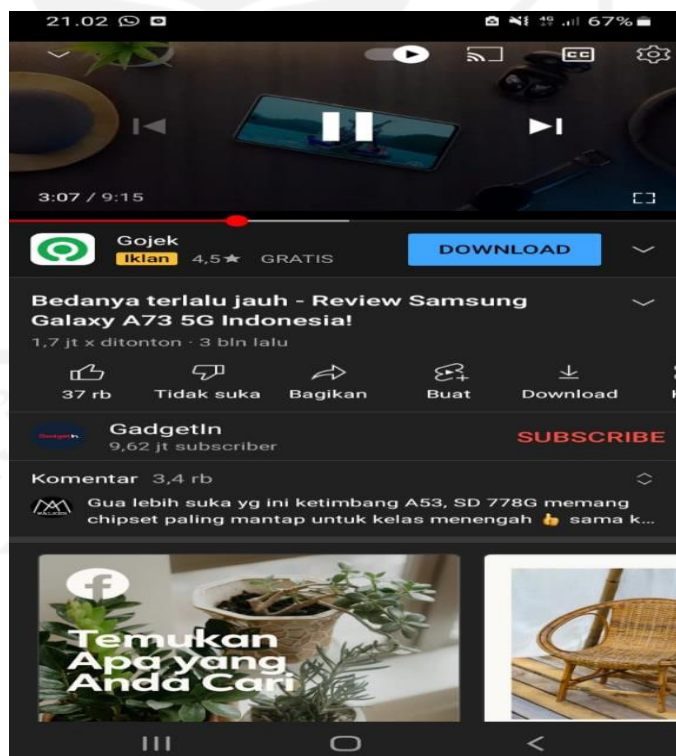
21.02

67%

3:07 / 9:15

Gojek
Iklan 4,5★ GRATIS

DOWNLOAD

Bedanya terlalu jauh - Review Samsung Galaxy A73 5G Indonesia!
1,7 jt x ditonton · 3 bln lalu

37 rb
Tidak suka
Bagikan
Buat
Download

GadgetIn
9,62 jt subscriber

SUBSCRIBE

Komentar 3,4 rb

Gua lebih suka yg ini ketimbang A53, SD 778G memang chipset paling mantap untuk kelas menengah 👍 sama k...

Temukan Apa yang Anda Cari